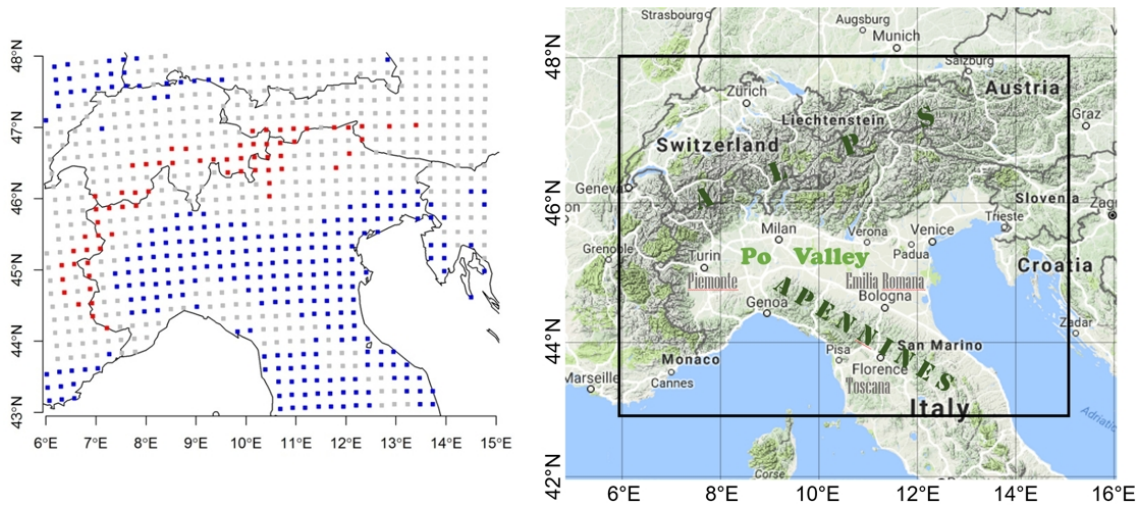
48°N
47°N
46°N
45°N
44°N
43°N
6°E 7°E 8°E 9°E 10°E 11°E 12°E 13°E 14°E 15°E

Strasbourg
Augsburg
Munich
Salzburg
Zurich
Austria
Graz
Liechtenstein
Switzerland
A L P S
Geneva
Slovenia
Zagreb
Trieste
Milan
Verona
Venice
Grenoble
Turin
Padua
Po Valley
Croatia
Piemonte
Emilia Romana
Genoa
Bologna
APENNINES
Zadar
San Marino
Monaco
Pisa
Marseille
Florence
Cannes
Toscana
Italy
Corse
Adriatic
48°N
46°N
44°N
42°N
6°E 8°E 10°E 12°E 14°E 16°E